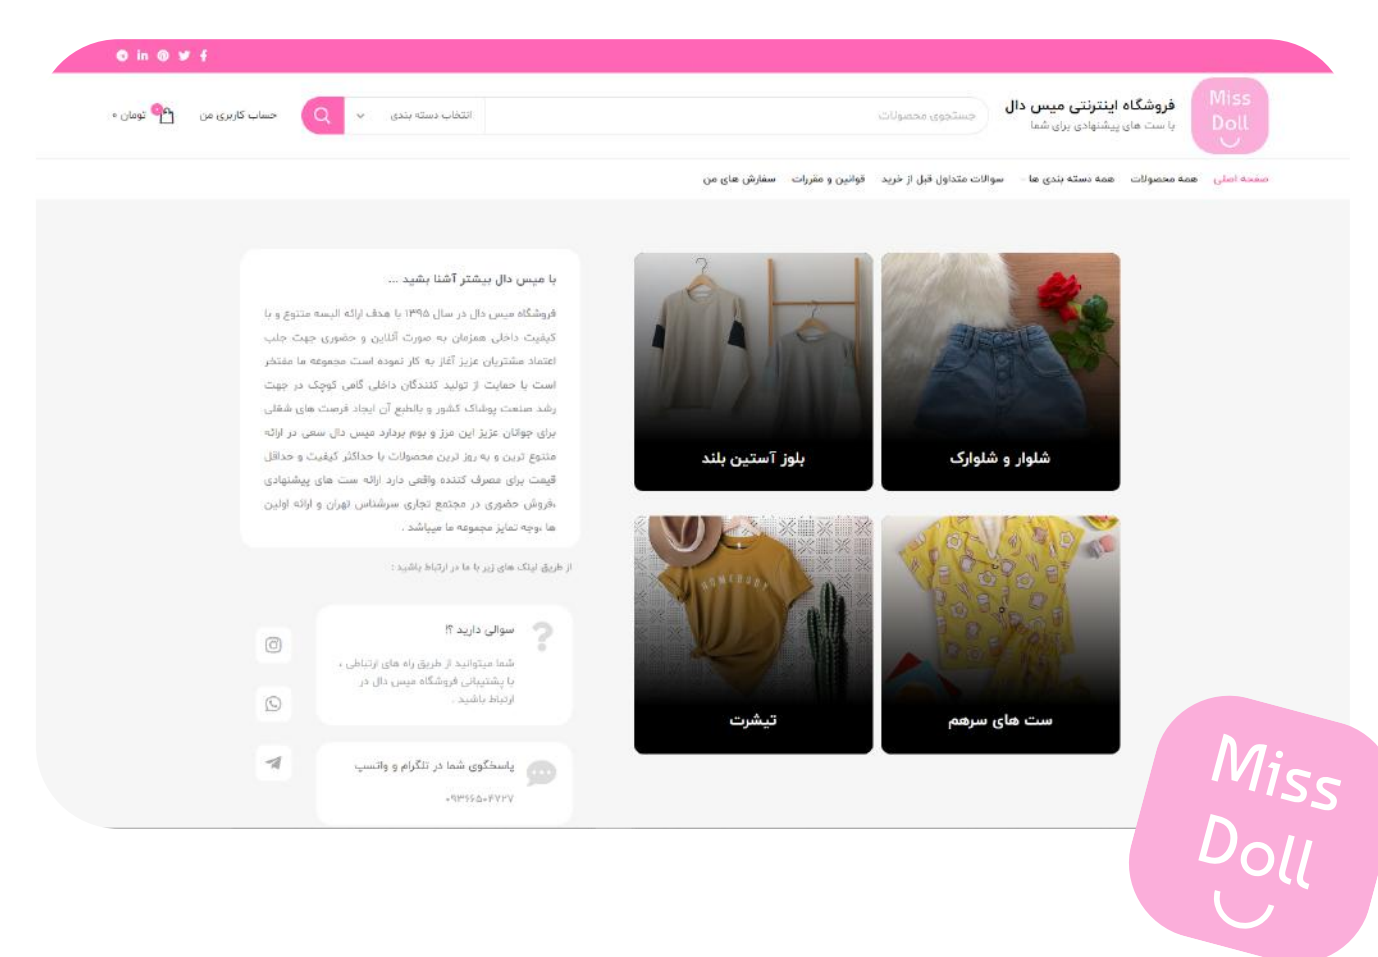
Miss Doll

فروشگاه اینترنتی میس دال
با ست های پیشنهادی برای شما

جستجوی محصولات
انتخاب دسته بندی
حساب کاربری من
۰ تومان

صفحه اصلی
همه محصولات
همه دسته بندی ها
سوالات متداول قبل از خرید
قوانین و مقررات
سفارش های من

شلوار و شلوارک
بلوز آستین بلند
ست های سرهم
تیشرت

با میس دال بیشتر آشنا بشید ...

فروشگاه میس دال در سال ۱۳۹۵ با هدف ارائه البسه متنوع و با کیفیت داخلی همزمان به صورت آنلاین و حضوری جهت جلب اعتماد مشتریان عزیز آغاز به کار نموده است مجموعه ما مفتخر است با حمایت از تولید کنندگان داخلی گامی کوچک در جهت رشد صنعت پوشاک کشور و بالطبع آن ایجاد فرصت های شغلی برای جوانان عزیز این مرز و بوم بردارد میس دال سعی در ارائه متنوع ترین و به روز ترین محصولات با حداکثر کیفیت و حداقل قیمت برای مصرف کننده واقعی دارد ارائه ست های پیشنهادی، فروش حضوری در مجتمع تجاری سرشناس تهران و ارائه اولین ها ،وجه تمایز مجموعه ما میباشد .

از طریق لینک های زیر با ما در ارتباط باشید :

سوالی دارید ؟!
شما میتوانید از طریق راه های ارتباطی ، با پشتیبانی فروشگاه میس دال در ارتباط باشید .

پاسخگوی شما در تلگرام و واتساپ
۰۹۳۶۶۵۰۴۷۲۷

Miss Doll